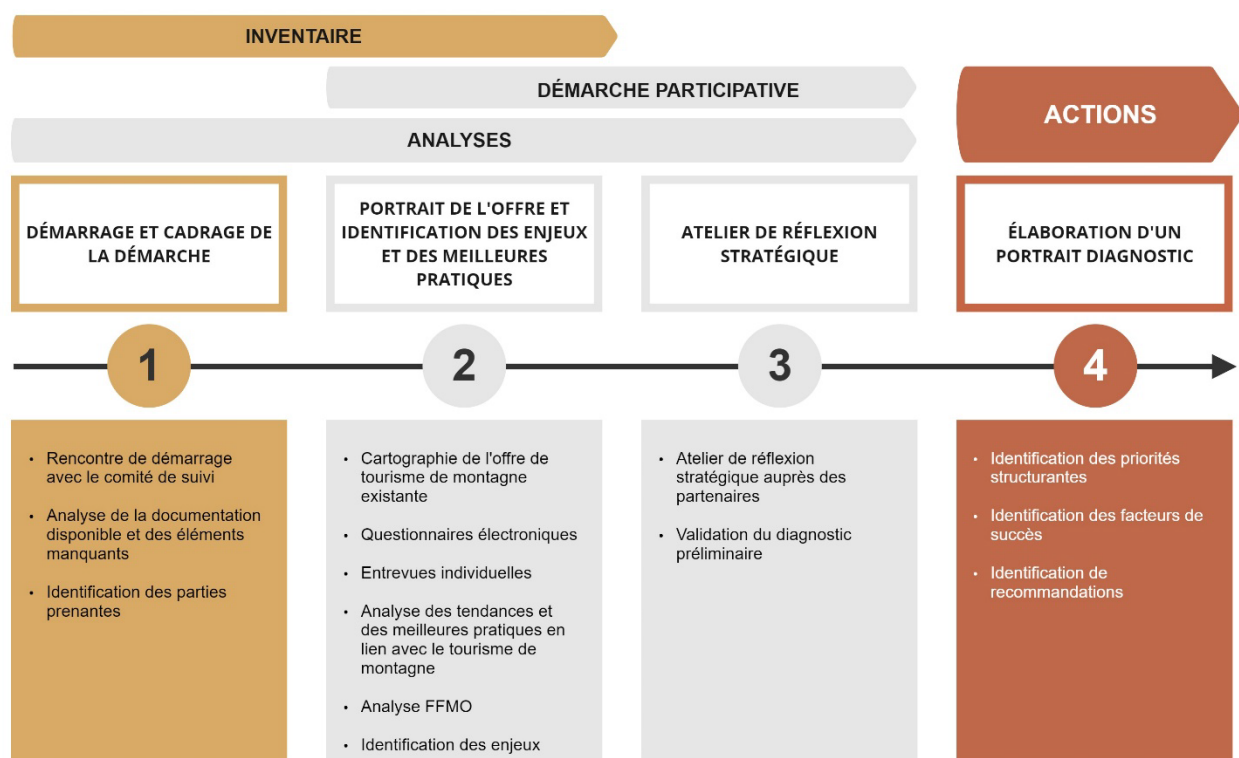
INVENTAIRE

DÉMARCHE PARTICIPATIVE

ANALYSES

ACTIONS

DÉMARRAGE ET CADRAGE DE LA DÉMARCHE

PORTRAIT DE L'OFFRE ET IDENTIFICATION DES ENJEUX ET DES MEILLEURES PRATIQUES

ATELIER DE RÉFLEXION STRATÉGIQUE

ÉLABORATION D'UN PORTRAIT DIAGNOSTIC

1

2

3

4

• Rencontre de démarrage avec le comité de suivi
• Analyse de la documentation disponible et des éléments manquants
• Identification des parties prenantes

• Cartographie de l'offre de tourisme de montagne existante
• Questionnaires électroniques
• Entrevues individuelles
• Analyse des tendances et des meilleures pratiques en lien avec le tourisme de montagne
• Analyse FFMO
• Identification des enjeux

• Atelier de réflexion stratégique auprès des partenaires
• Validation du diagnostic préliminaire

• Identification des priorités structurantes
• Identification des facteurs de succès
• Identification de recommandations